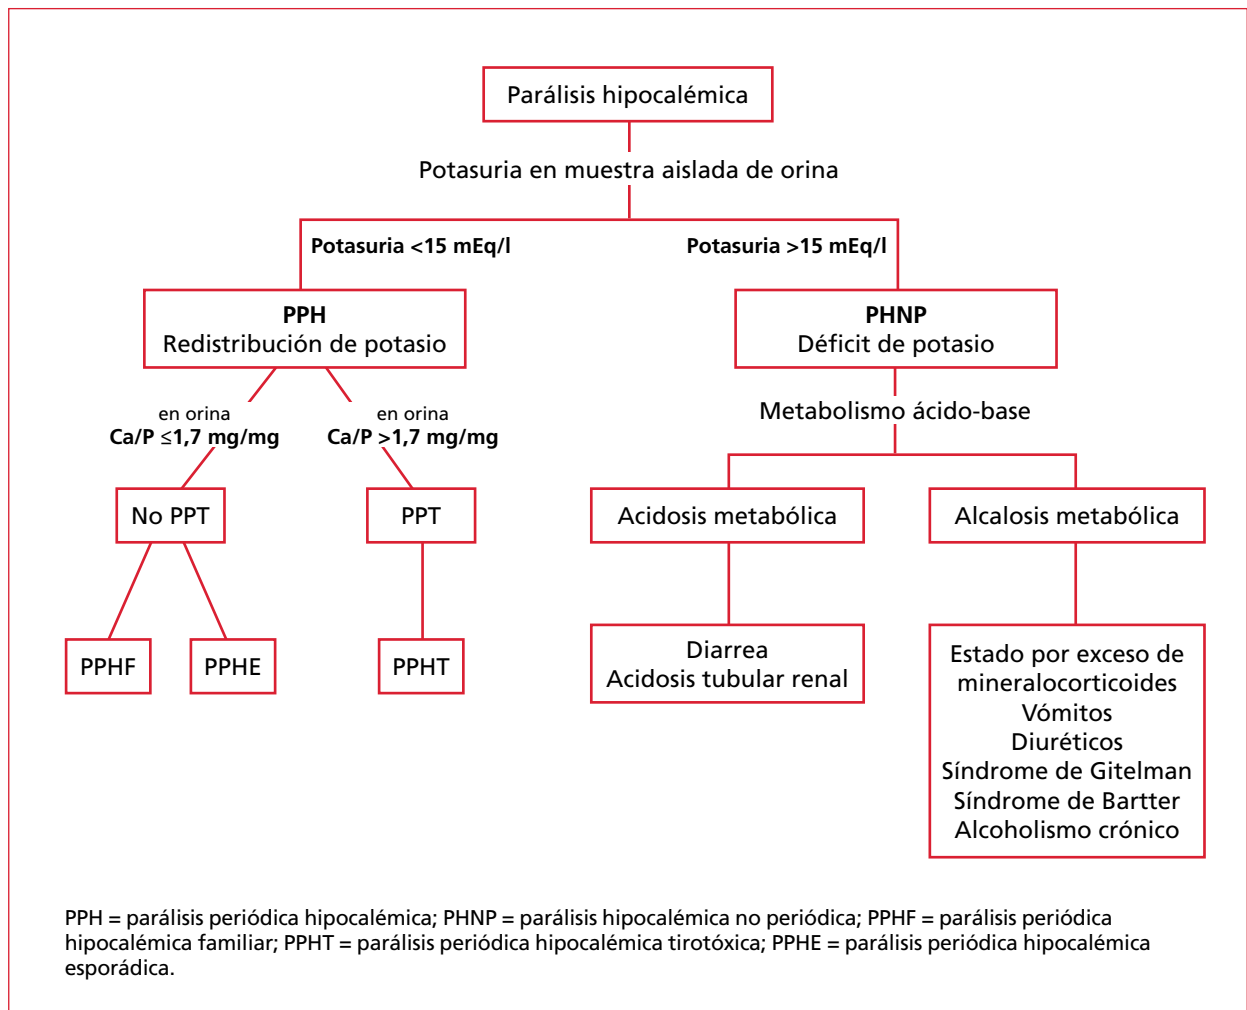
Parálisis hipocalémica

Potasuria en muestra aislada de orina

Potasuria <15 mEq/l

Potasuria >15 mEq/l

PPH
Redistribución de potasio

PHNP
Déficit de potasio

en orina
Ca/P ≤1,7 mg/mg

en orina
Ca/P >1,7 mg/mg

Metabolismo ácido-base

No PPT

PPT

Acidosis metabólica

Alcalosis metabólica

PPHF

PPHE

PPHT

Diarrea
Acidosis tubular renal

Estado por exceso de mineralocorticoides
Vómitos
Diuréticos
Síndrome de Gitelman
Síndrome de Bartter
Alcoholismo crónico

PPH = parálisis periódica hipocalémica; PHNP = parálisis hipocalémica no periódica; PPHF = parálisis periódica hipocalémica familiar; PPHT = parálisis periódica hipocalémica tirotóxica; PPHE = parálisis periódica hipocalémica esporádica.